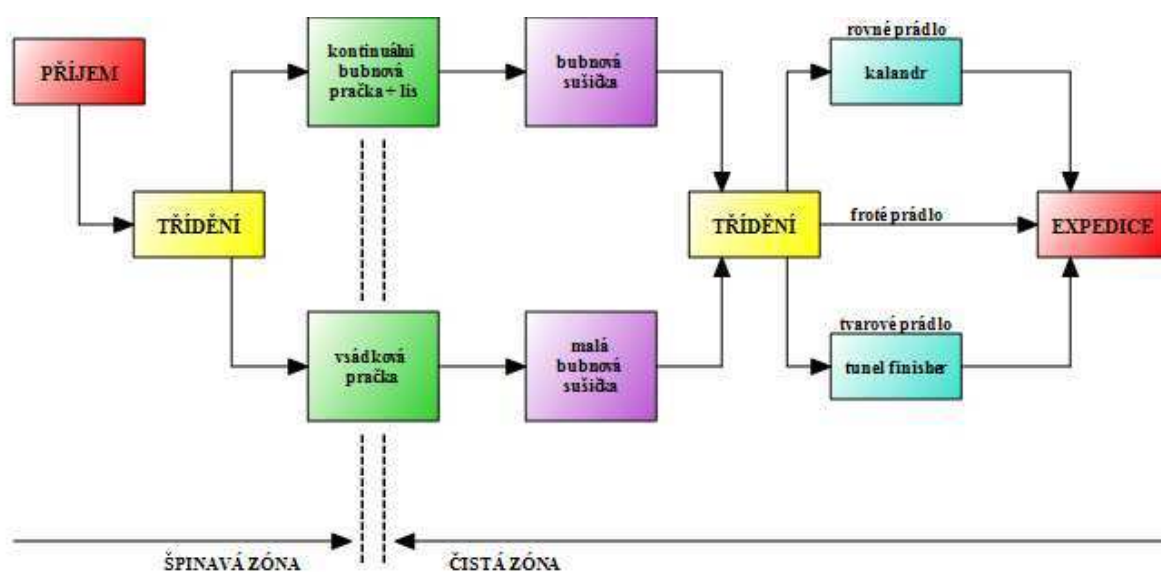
PŘÍJEM

TŘÍDĚNÍ

kontinuální bubnová pračka + lis

vsádková pračka

bubnová sušička

malá bubnová sušička

TŘÍDĚNÍ

rovné prádlo

kalandr

froté prádlo

tvarové prádlo

tunel finisher

EXPEDICE

ŠPINAVÁ ZÓNA

ČISTÁ ZÓNA